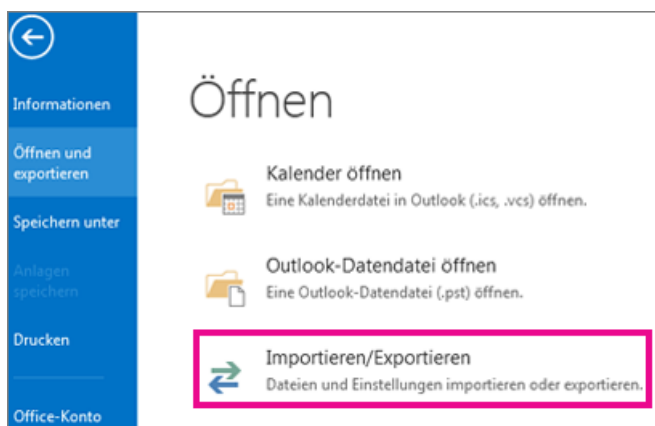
Informationen

Öffnen und exportieren

Speichern unter

Anlagen speichern

Drucken

Office-Konto

Öffnen

Kalender öffnen
Eine Kalenderdatei in Outlook (.ics, .vcs) öffnen.

Outlook-Datendatei öffnen
Eine Outlook-Datendatei (.pst) öffnen.

Importieren/Exportieren
Dateien und Einstellungen importieren oder exportieren.